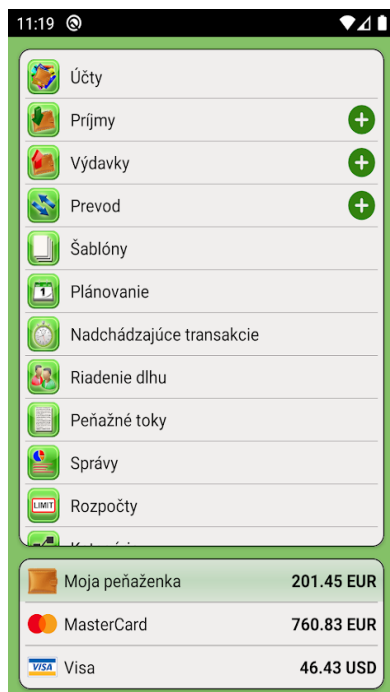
11:19

Účty

Príjmy

Výdavky

Prevod

Šablóny

Plánovanie

Nadchádzajúce transakcie

Riadenie dlhu

Peňažné toky

Správy

LIMIT

Rozpočty

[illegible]

Moja peňaženka 201.45 EUR

MasterCard 760.83 EUR

VISA Visa 46.43 USD